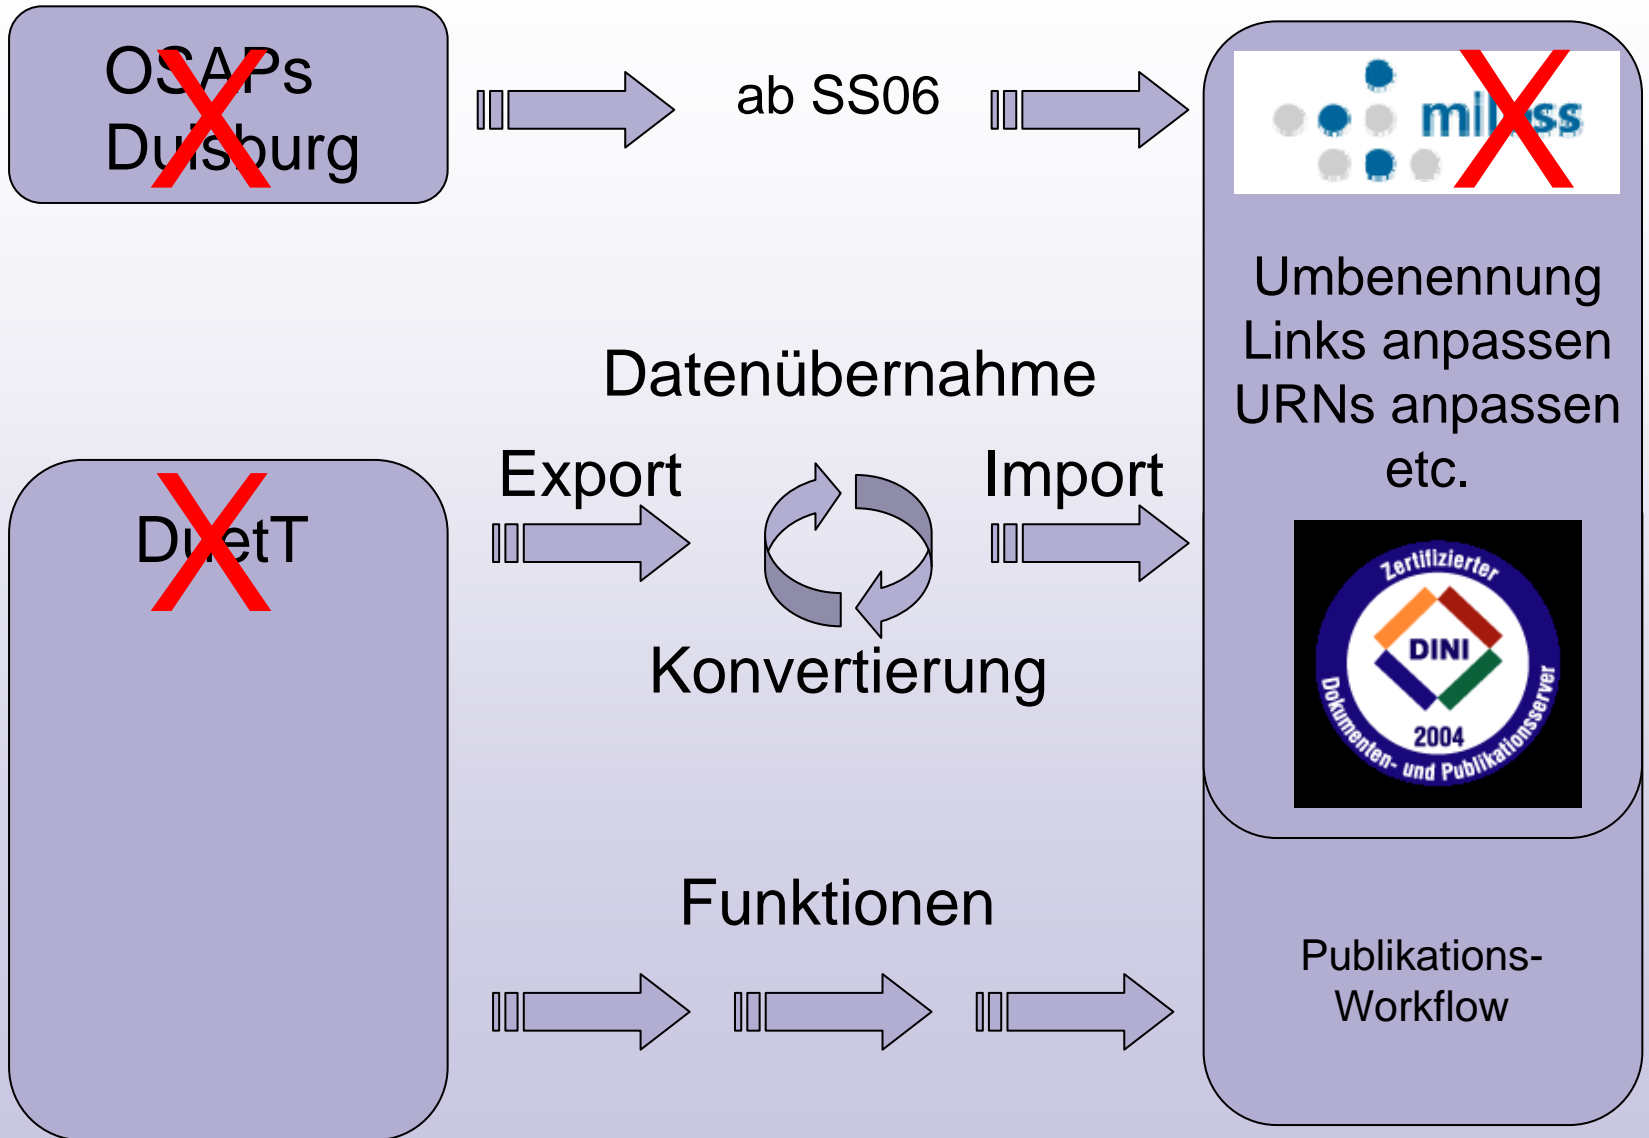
OSAPs Duisburg

ab SS06

milless

Umbenennung
Links anpassen
URNs anpassen
etc.

Datenübernahme

Export

Import

DuetT

Zertifizierter
DINI
2004
Dokumenten- und Publikationsserver

Konvertierung

Funktionen

Publikations-Workflow